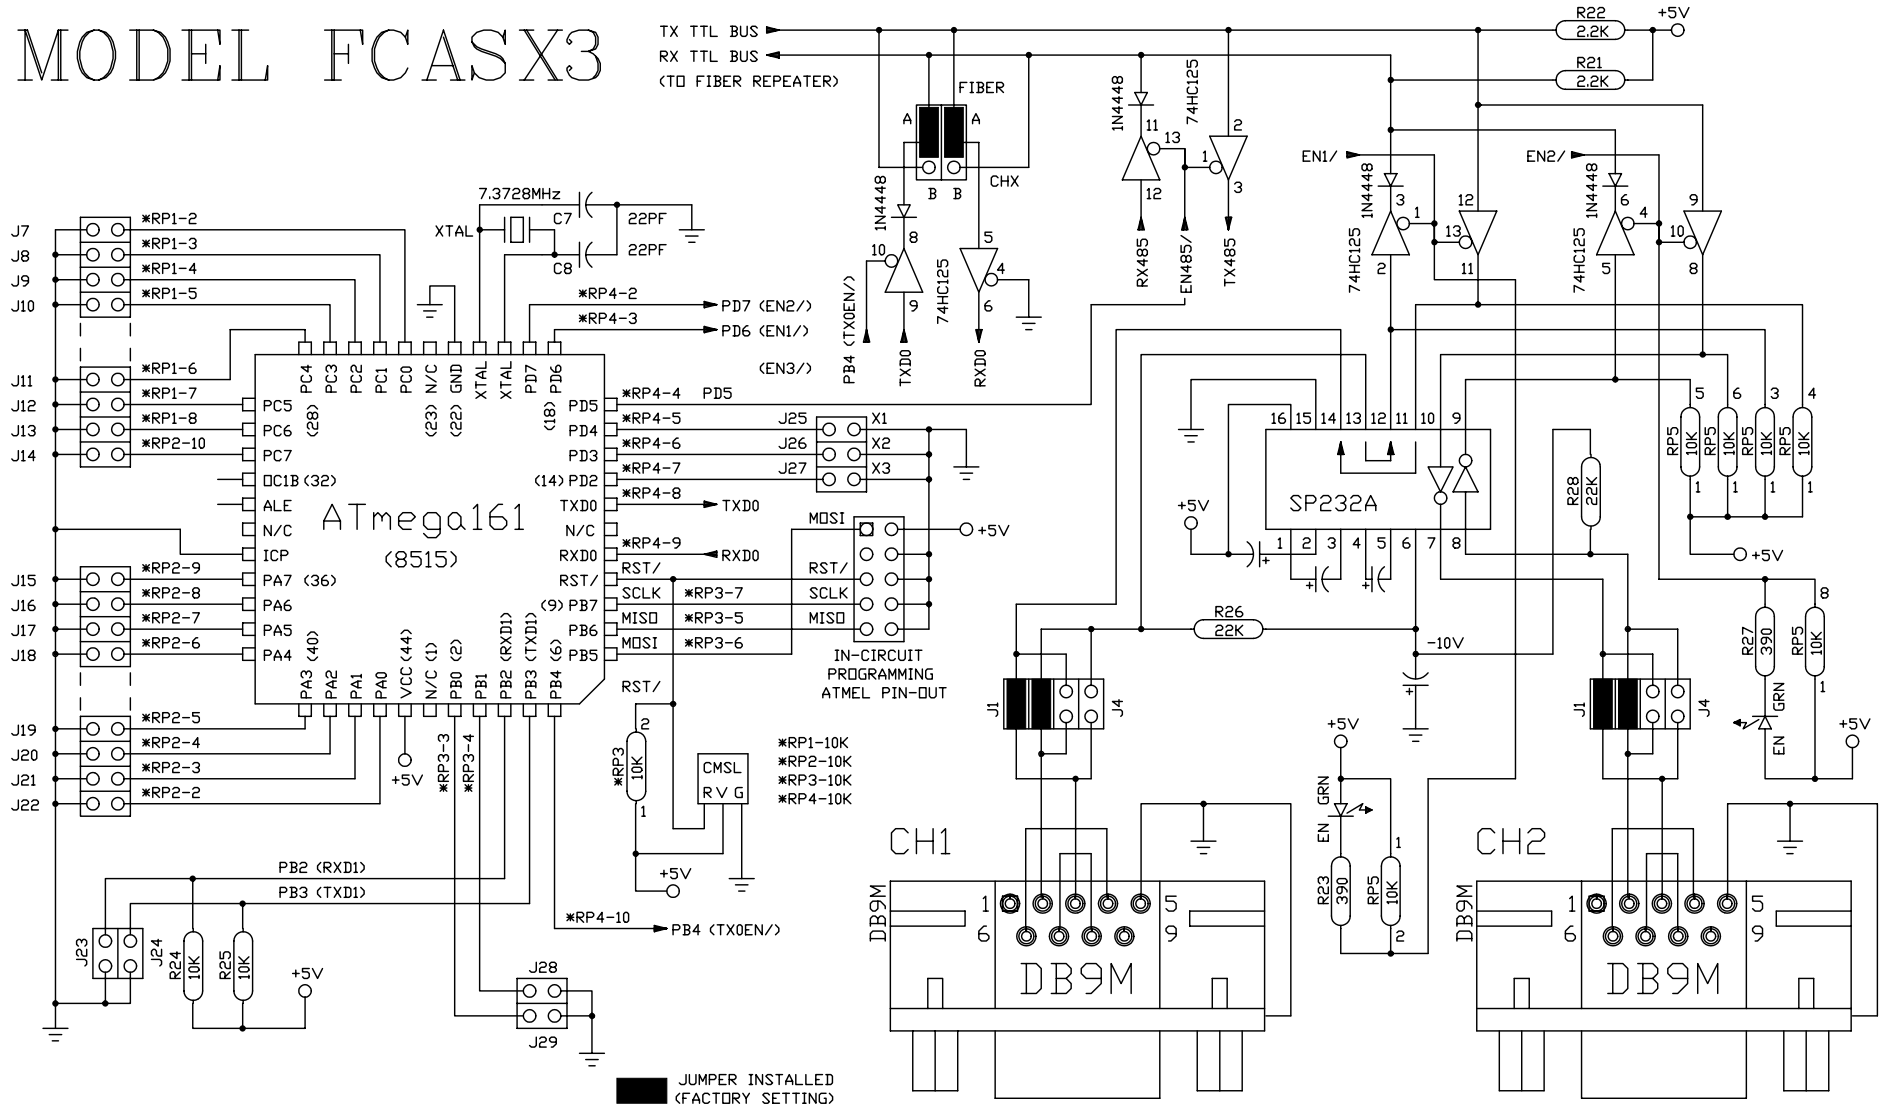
MODEL FCASX3

TX TTL BUS
RX TTL BUS
(TO FIBER REPEATER)

R22 2.2K +5V
R21 2.2K

FIBER
A A
B B
CHX
1N4448
10 8
9
74HC125
PB4 (TX0EN/)
TXD0
5
4
6
RXD0

1N4448
11 13
12
74HC125
2
1
3
RX485
EN485/
TX485

EN1/
1N4448
3
1
2
74HC125
12
13
11

EN2/
1N4448
6
4
5
74HC125
9
10
8

7.3728MHz
C7 22PF
XTAL
C8 22PF

J7 J8 J9 J10
*RP1-2
*RP1-3
*RP1-4
*RP1-5
J11 J12 J13 J14
*RP1-6
*RP1-7
*RP1-8
*RP2-10

*RP4-2 PD7 (EN2/)
*RP4-3 PD6 (EN1/)
(EN3/)

PC4 PC3 PC2 PC1 PC0 N/C GND XTAL XTAL PD7 PD6
(28) (23) (22) (18)
PC5
PC6
PC7
OC1B (32)
ALE
N/C
ICP
PA7 (36)
PA6
PA5
PA4
(40)
ATmega161
(8515)
PD5 *RP4-4 PD5
PD4 *RP4-5
PD3 *RP4-6
(14) PD2 *RP4-7
TXD0 *RP4-8 TXD0
N/C
RXD0 *RP4-9 RXD0
RST/
(9) PB7
PB6
PB5
PA3 PA2 PA1 PA0 VCC (44) N/C (1) PB0 (2) PB1 PB2 (RXD1) PB3 (TXD1) PB4 (6)

J25 X1
J26 X2
J27 X3

MOSI
RST/
SCLK
MISO
MOSI
+5V
RST/ *RP3-7 SCLK
SCLK
MISO *RP3-5 MISO
MOSI *RP3-6
IN-CIRCUIT
PROGRAMMING
ATMEL PIN-OUT

J15 J16 J17 J18
*RP2-9
*RP2-8
*RP2-7
*RP2-6
J19 J20 J21 J22
*RP2-5
*RP2-4
*RP2-3
*RP2-2
+5V
*RP3-3
*RP3-4

RST/
2
*RP3 10K
1
+5V
CMSL
R V G

*RP1-10K
*RP2-10K
*RP3-10K
*RP4-10K

PB2 (RXD1)
PB3 (TXD1)
J23 J24
R24 10K
R25 10K
+5V
*RP4-10 PB4 (TX0EN/)
J28
J29

JUMPER INSTALLED
(FACTORY SETTING)

+5V
16 15 14 13 12 11 10 9
SP232A
1 2 3 4 5 6 7 8
R26 22K
-10V
R28 22K

RP5 10K 5
RP5 10K 6
RP5 10K 3
RP5 10K 4
1 1 1 1
+5V
8
R27 390
RP5 10K
1
GRN
EN
+5V

J1 J4
J1 J4

+5V
GRN
EN
R23 390
RP5 10K
1
2

CH1
DB9M
1 5
6 9
DB9M

CH2
DB9M
1 5
6 9
DB9M